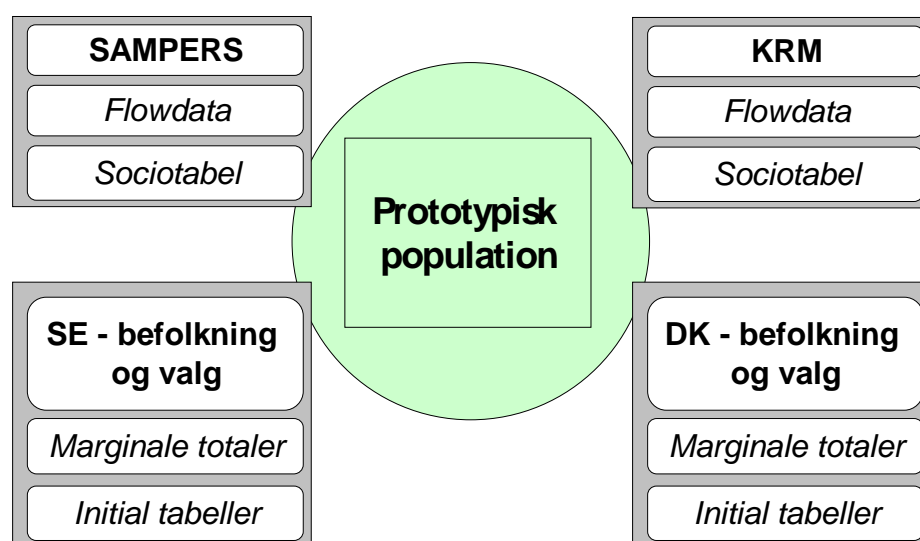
SAMPERS

Flowdata

Sociotabel

KRM

Flowdata

Sociotabel

Prototypisk population

SE - befolkning og valg

Marginale totaler

Initial tabeller

DK - befolkning og valg

Marginale totaler

Initial tabeller